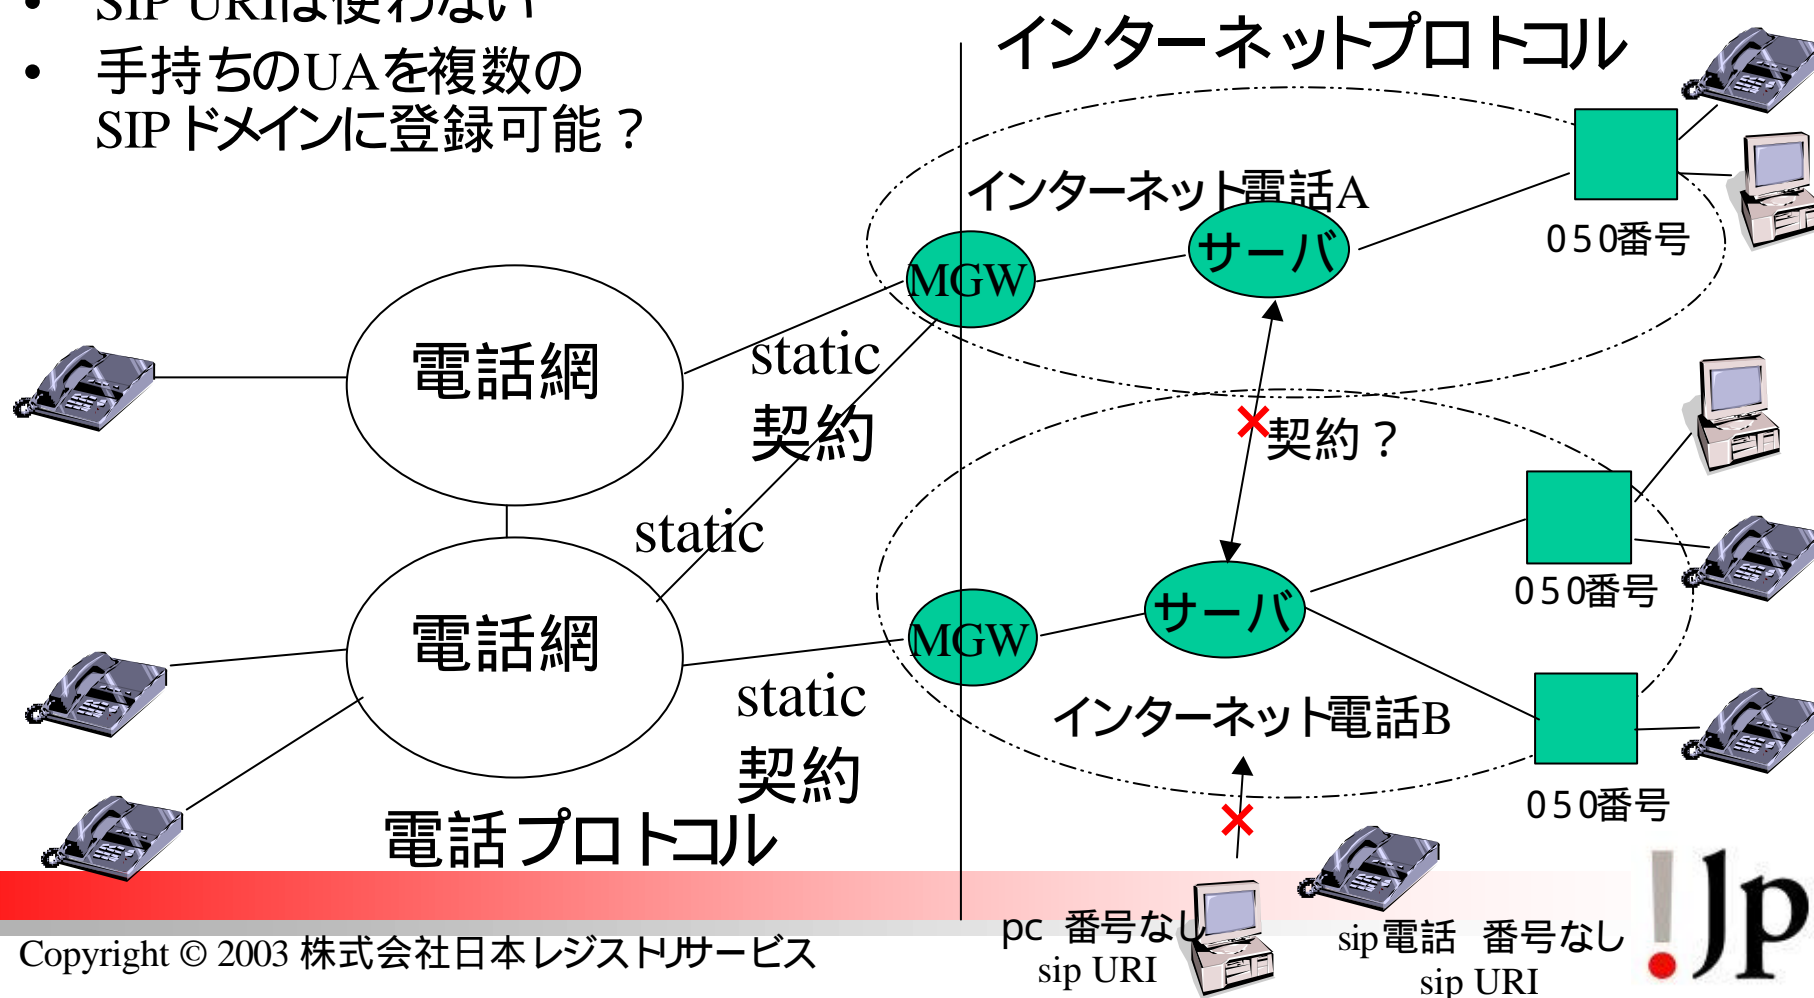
• SIP URIは使わない
• 手持ちのUAを複数のSIPドメインに登録可能？

インターネットプロトコル

インターネット電話A
MGW
サーバ
050番号

電話網
static
契約
×契約？

static
電話網
MGW
サーバ
050番号
static
契約
インターネット電話B
050番号
×
電話プロトコル

Copyright © 2003 株式会社日本レジストリサービス
pc 番号なし
sip URI
sip電話 番号なし
sip URI
!Jp